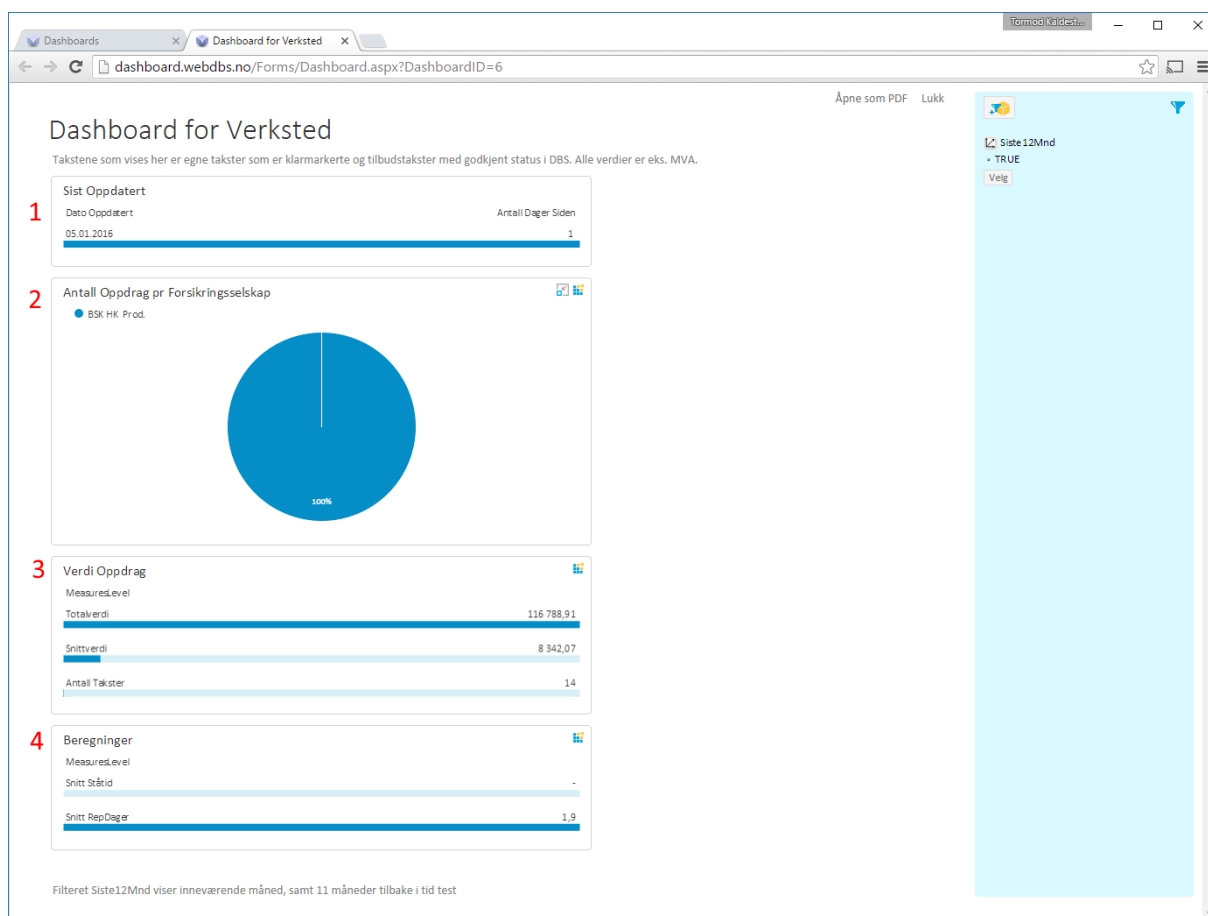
Dashboards
Dashboard for Verksted
Tormod Kaldest...
dashboard.webdbs.no/Forms/Dashboard.aspx?DashboardID=6

Åpne som PDF Lukk

Dashboard for Verksted

Takstene som vises her er egne takster som er klarmarkerte og tilbudstakster med godkjent status i DBS. Alle verdier er eks. MVA.

1
Sist Oppdatert
Dato Oppdatert
Antall Dager Siden
05.01.2016
1

2
Antall Oppdrag pr Forsikringsselskap
BSK HK Prod.
100%

3
Verdi Oppdrag
MeasuresLevel
Totalverdi
116 788,91
Snittverdi
8 342,07
Antall Takster
14

4
Beregninger
MeasuresLevel
Snitt Ståtid
-
Snitt RepDager
1,9

Filteret Siste12Mnd viser inneværende måned, samt 11 måneder tilbake i tid test

Siste12Mnd
TRUE
Velg